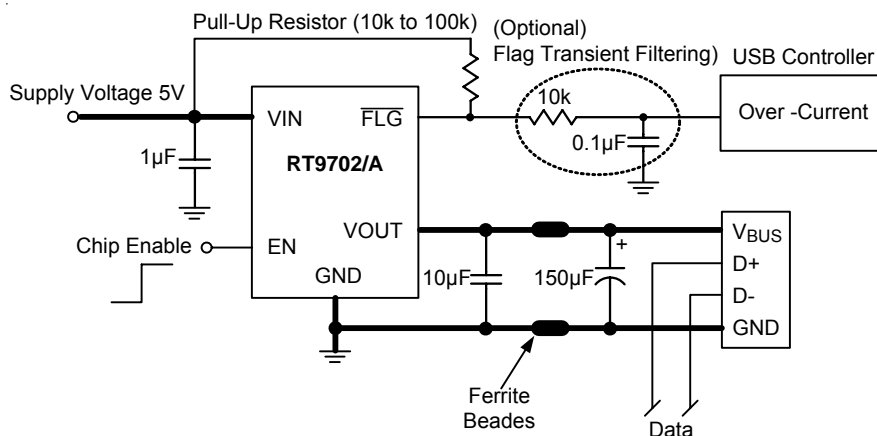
Pull-Up Resistor (10k to 100k)

(Optional)
Flag Transient Filtering)

USB Controller

Supply Voltage 5V

VIN

$\overline{FLG}$

10k

Over -Current

1µF

RT9702/A

0.1µF

VOUT

$V_{BUS}$

Chip Enable

EN

+

D+

GND

10µF

150µF

D-

GND

Ferrite
Beades

Data